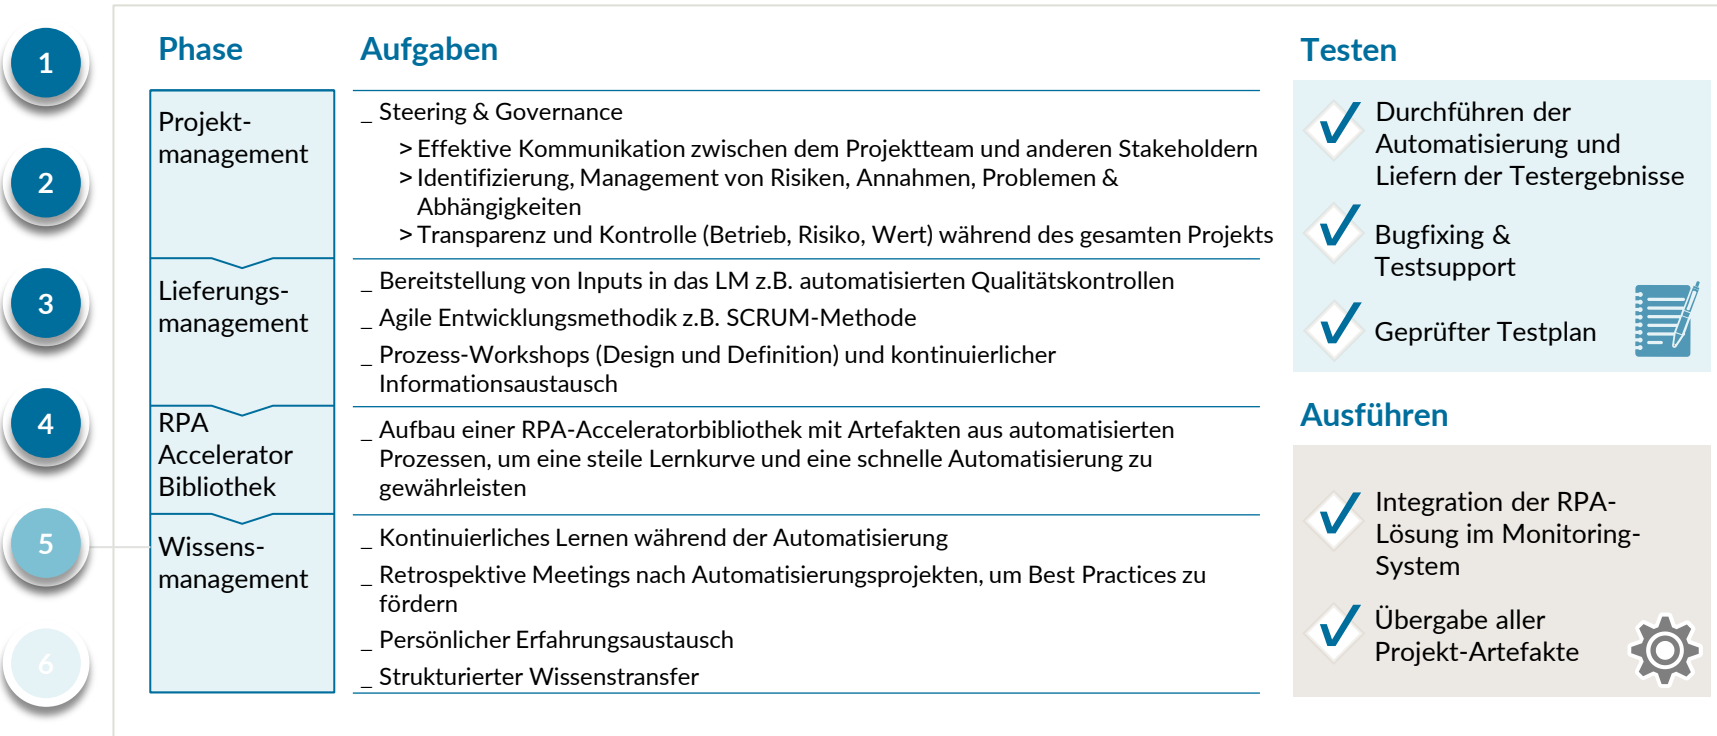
1

2

3

4

5

6

Phase

Aufgaben

Testen

Projektmanagement

_ Steering & Governance

> Effektive Kommunikation zwischen dem Projektteam und anderen Stakeholdern
> Identifizierung, Management von Risiken, Annahmen, Problemen & Abhängigkeiten
> Transparenz und Kontrolle (Betrieb, Risiko, Wert) während des gesamten Projekts

Lieferungsmanagement

_ Bereitstellung von Inputs in das LM z.B. automatisierten Qualitätskontrollen

_ Agile Entwicklungsmethodik z.B. SCRUM-Methode

_ Prozess-Workshops (Design und Definition) und kontinuierlicher Informationsaustausch

RPA Accelerator Bibliothek

_ Aufbau einer RPA-Acceleratorbibliothek mit Artefakten aus automatisierten Prozessen, um eine steile Lernkurve und eine schnelle Automatisierung zu gewährleisten

Wissensmanagement

_ Kontinuierliches Lernen während der Automatisierung

_ Retrospektive Meetings nach Automatisierungsprojekten, um Best Practices zu fördern

_ Persönlicher Erfahrungsaustausch

_ Strukturierter Wissenstransfer

Durchführen der Automatisierung und Liefern der Testergebnisse

Bugfixing & Testsupport

Geprüfter Testplan

Ausführen

Integration der RPA-Lösung im Monitoring-System

Übergabe aller Projekt-Artefakte